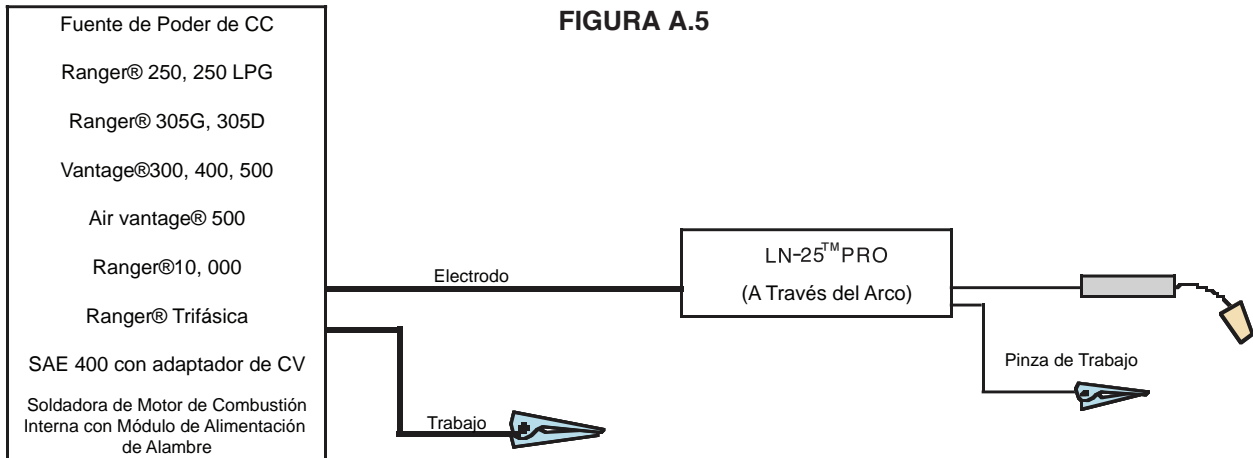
FIGURA A.5

Fuente de Poder de CC

Ranger® 250, 250 LPG

Ranger® 305G, 305D

Vantage®300, 400, 500

Air vantage® 500

Ranger®10, 000

Ranger® Trifásica

SAE 400 con adaptador de CV

Soldadora de Motor de Combustión Interna con Módulo de Alimentación de Alambre

Electrodo

Trabajo

LN-25™PRO

(A Través del Arco)

Pinza de Trabajo